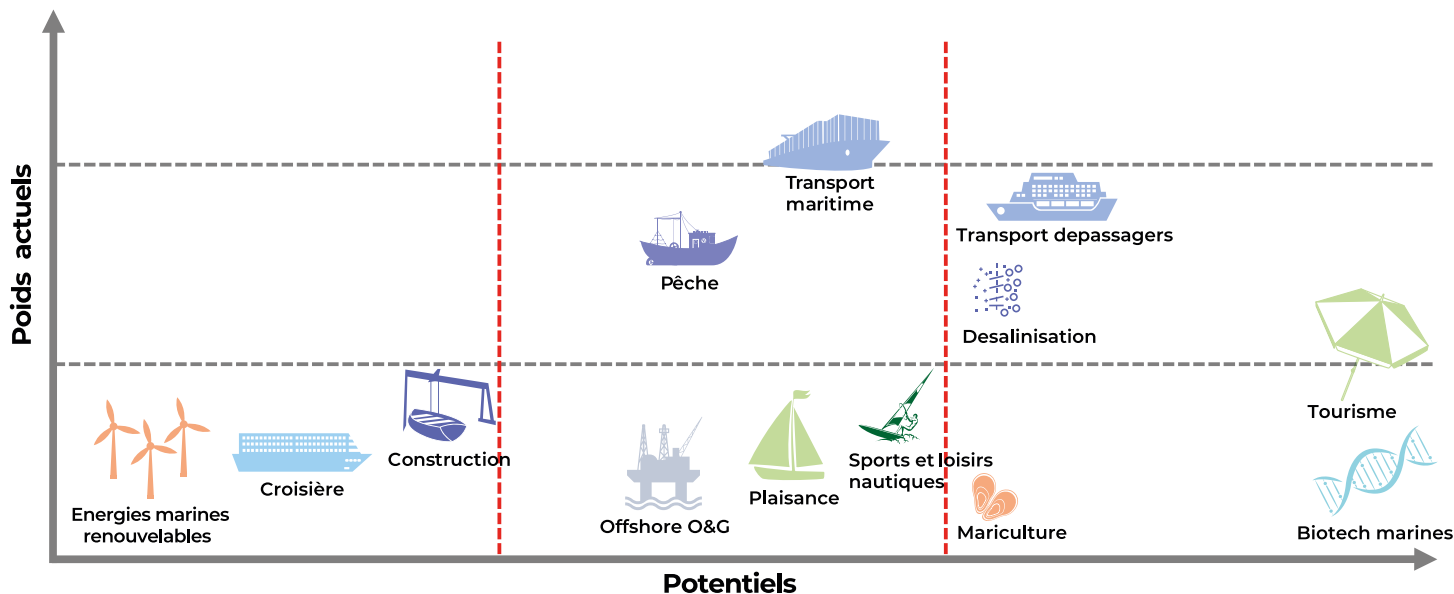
Poids actuels

Transport maritime

Transport depassagers

Pêche

Desalinisation

Tourisme

Construction

Energies marines renouvelables

Croisière

Offshore O&G

Plaisance

Sports et loisirs nautiques

Mariculture

Biotech marines

Potentiels